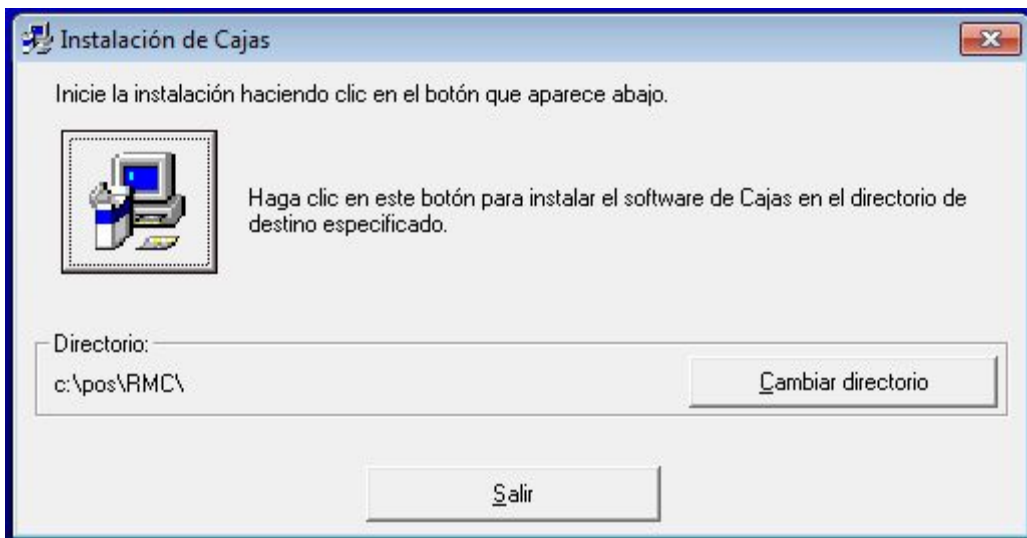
Instalación de Cajas

Inicie la instalación haciendo clic en el botón que aparece abajo.

Haga clic en este botón para instalar el software de Cajas en el directorio de destino especificado.

Directorio:

c:\pos\RMC\

Cambiar directorio

Salir